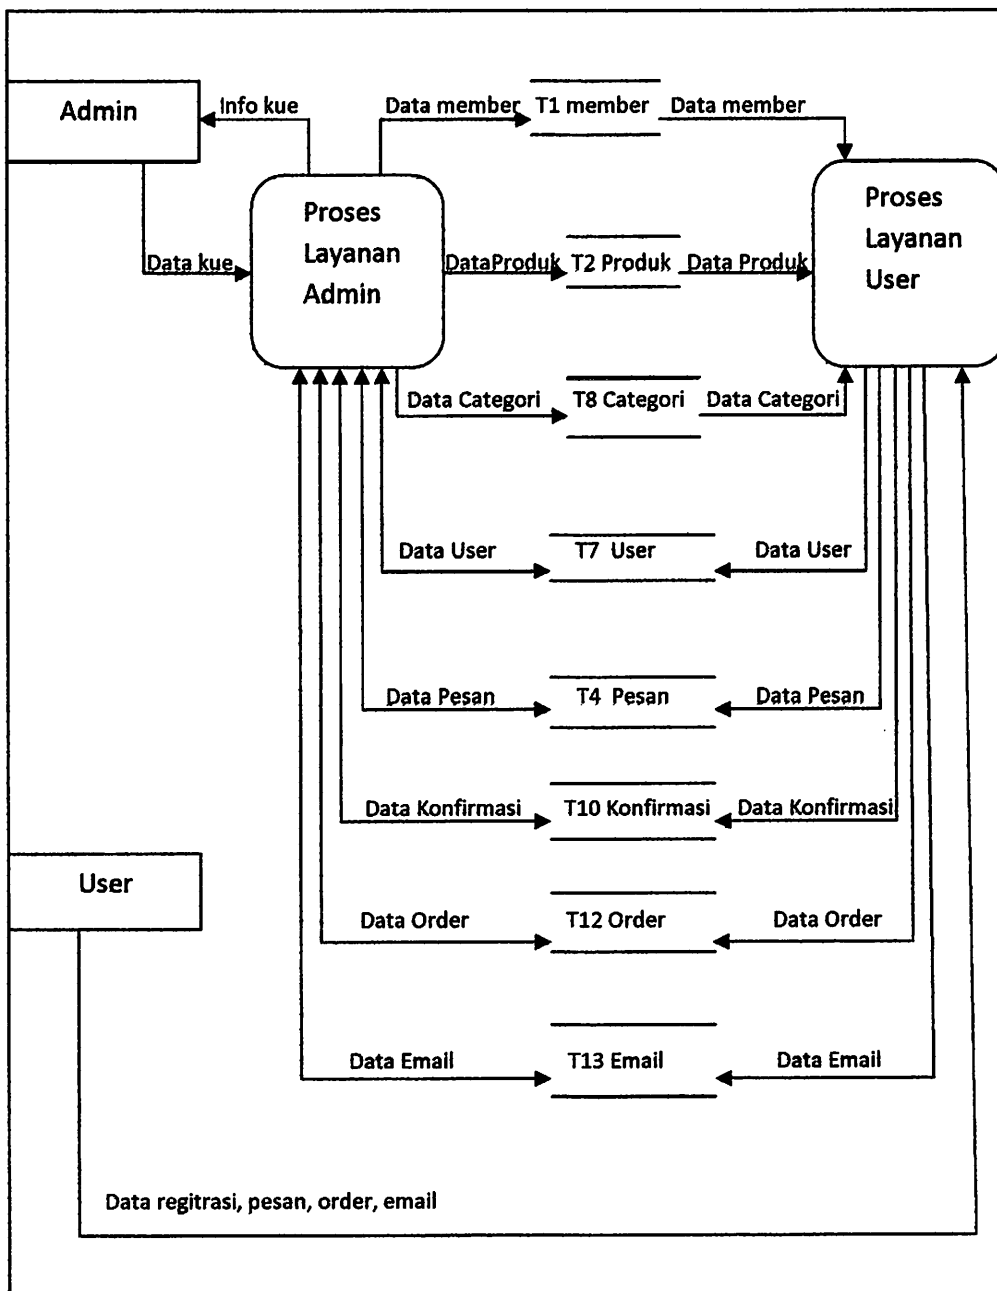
Admin

Info kue

Data member

T1 member

Data member

Proses Layanan Admin

Proses Layanan User

Data kue

DataProduk

T2 Produk

Data Produk

Data Categori

T8 Categori

Data Categori

Data User

T7 User

Data User

Data Pesan

T4 Pesan

Data Pesan

Data Konfirmasi

T10 Konfirmasi

Data Konfirmasi

User

Data Order

T12 Order

Data Order

Data Email

T13 Email

Data Email

Data regitrasi, pesan, order, email